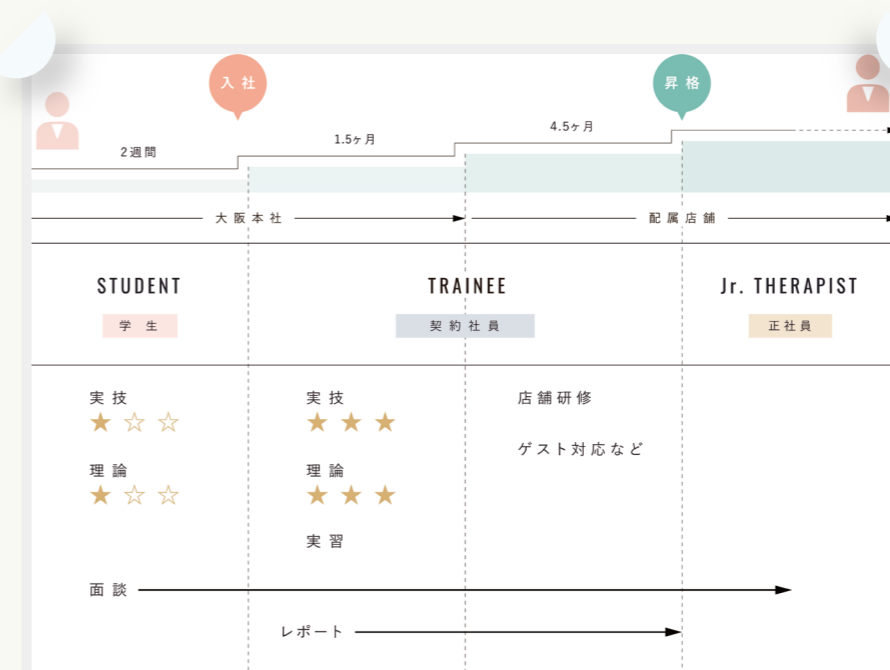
入社

昇格

2週間

1.5ヶ月

4.5ヶ月

大阪本社

配属店舗

STUDENT

学生

TRAINEE

契約社員

Jr. THERAPIST

正社員

実技
★☆☆

理論
★☆☆

実技
★★★

理論
★★★

実習

店舗研修

ゲスト対応など

面談

レポート